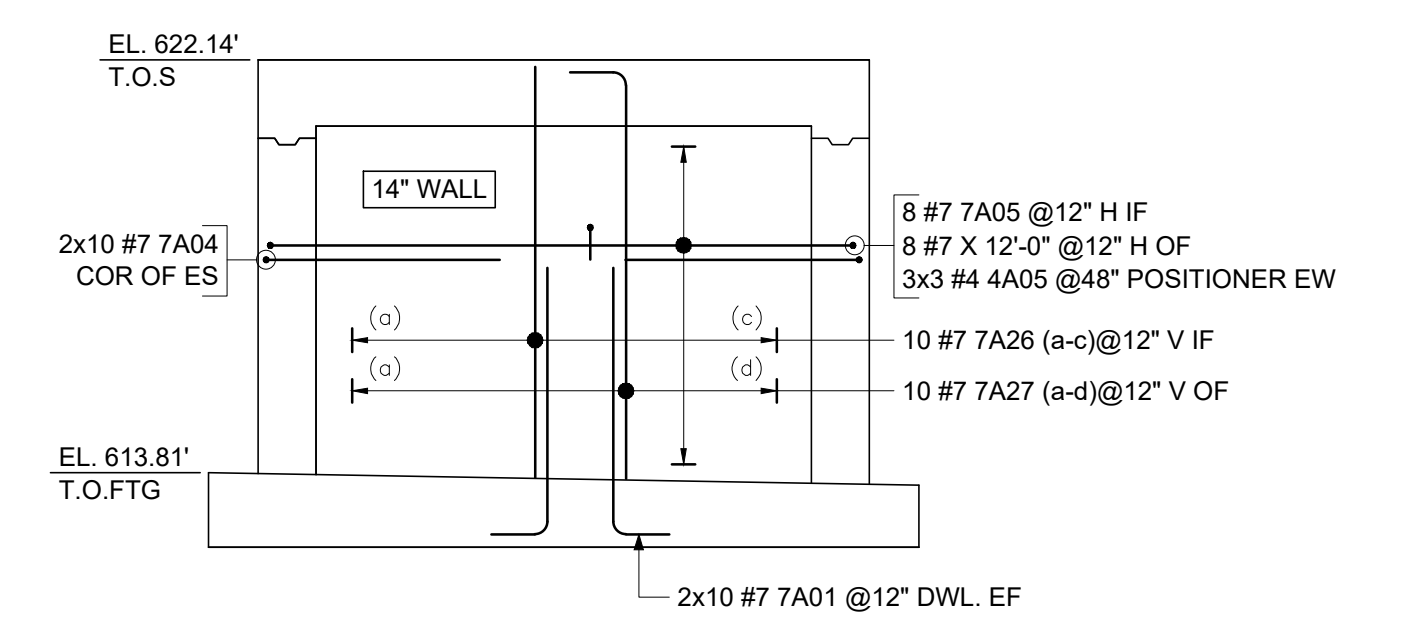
EL. 622.14'
T.O.S

14" WALL

2x10 #7 7A04
COR OF ES

8 #7 7A05 @12" H IF
8 #7 X 12'-0" @12" H OF
3x3 #4 4A05 @48" POSITIONER EW

(a)
(c)
10 #7 7A26 (a-c)@12" V IF

(a)
(d)
10 #7 7A27 (a-d)@12" V OF

EL. 613.81'
T.O.FTG

2x10 #7 7A01 @12" DWL. EF